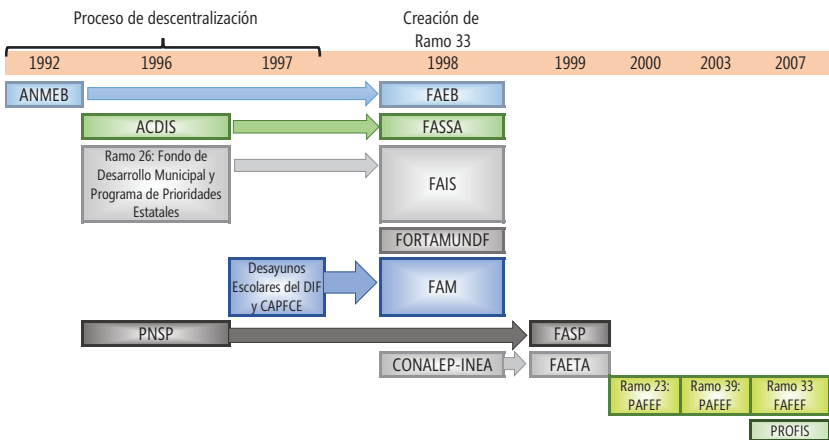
Proceso de descentralización

Creación de Ramo 33

| 1992 | 1996 | 1997 | 1998 | 1999 | 2000 | 2003 | 2007 |
|---|---|---|---|---|---|---|---|

ANMEB

FAEB

ACDIS

FASSA

Ramo 26: Fondo de Desarrollo Municipal y Programa de Prioridades Estatales

FAIS

FORTAMUNDF

Desayunos Escolares del DIF y CAPFCE

FAM

PNSP

FASP

CONALEP-INEA

FAETA

Ramo 23: PAFEF

Ramo 39: PAFEF

Ramo 33 FAFEF

PROFIS